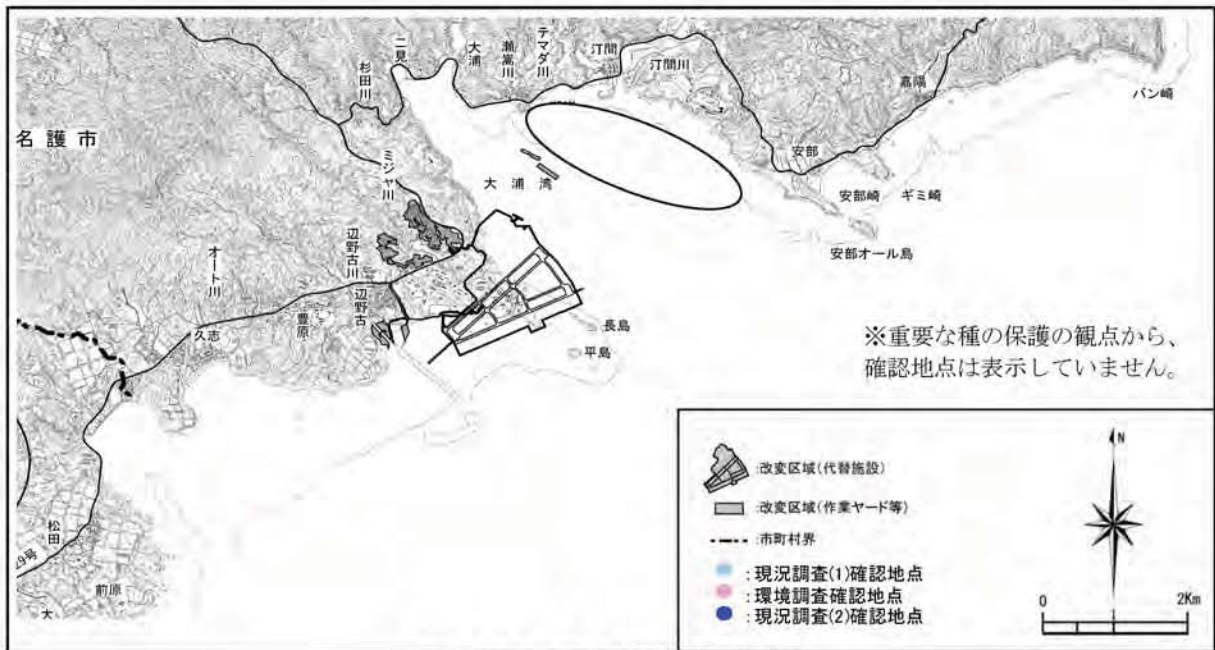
名護市

二見
杉田川
大浦
瀬嵩川
テマダ川
汀間
汀間川
嘉陽
パン崎
安部
ミジャ川
大浦湾
安部崎
ギミ崎
安部オール島
辺野古川
オート川
辺野古
豊原
久志
長島
平島
松田
29号
前原
大

※重要な種の保護の観点から、確認地点は表示していません。

:改変区域(代替施設)
:改変区域(作業ヤード等)
:市町村界
:現況調査(1)確認地点
:環境調査確認地点
:現況調査(2)確認地点

N
0
2Km